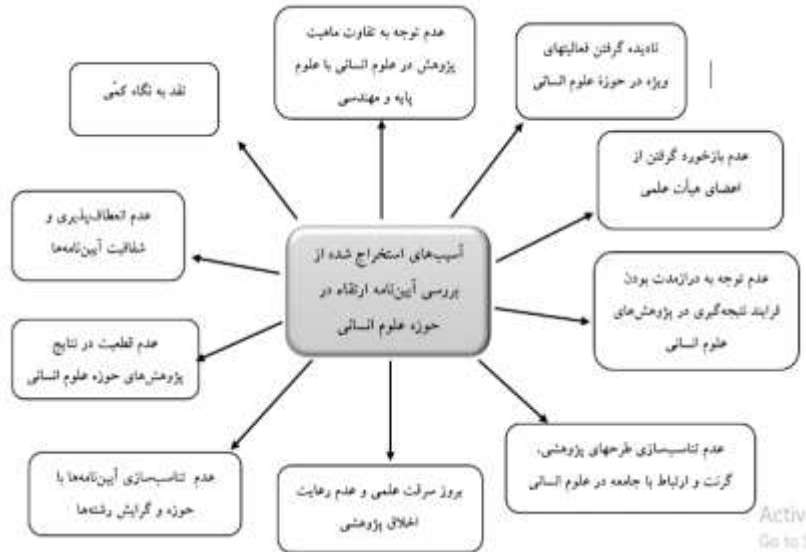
آسیب‌های استخراج شده از بررسی آیین‌نامه ارتقاء در حوزه علوم انسانی

نقد به نگاه کمّی

عدم توجه به تفاوت ماهیت پژوهش در علوم انسانی با علوم پایه و مهندسی

نادیده گرفتن فعالیتهای ویژه در حوزهٔ علوم انسانی

عدم بازخورد گرفتن از اعضای هیأت علمی

عدم انعطاف‌پذیری و شفافیت آیین‌نامه‌ها

عدم توجه به درازمدت بودن فرایند نتیجه‌گیری در پژوهش‌های علوم انسانی

عدم قطعیت در نتایج پژوهش‌های حوزه علوم انسانی

عدم تناسب‌سازی آیین‌نامه‌ها با حوزه و گرایش رشته‌ها

بروز سرقت علمی و عدم رعایت اخلاق پژوهشی

عدم تناسب‌سازی طرحهای پژوهشی، گرنت و ارتباط با جامعه در علوم انسانی

Activ
Go to